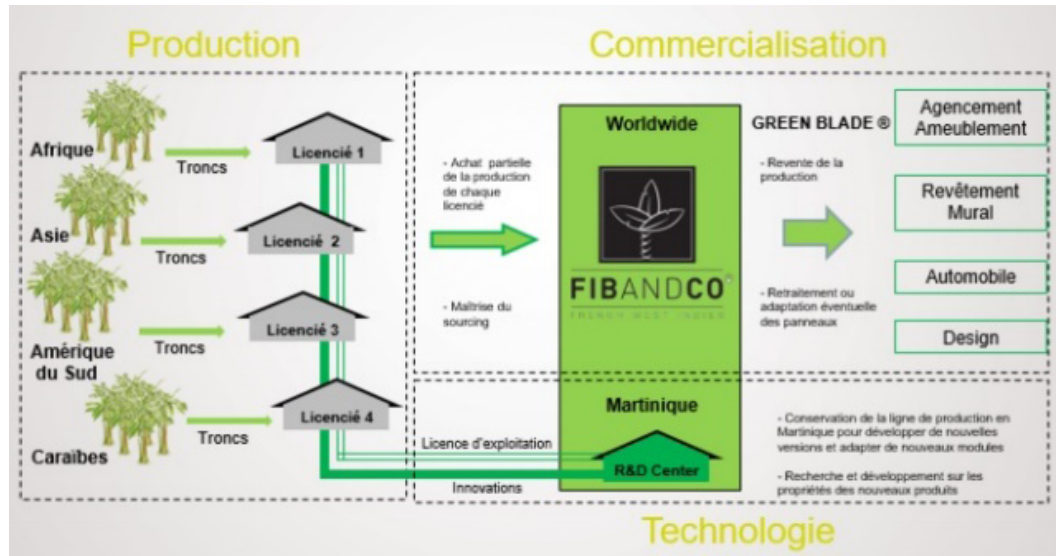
Production

Commercialisation

Afrique

Troncs

Licencié 1

Asie

Troncs

Licencié 2

Amérique du Sud

Troncs

Licencié 3

Caraibes

Troncs

Licencié 4

- Achat partielle de la production de chaque licencié

- Maîtrise du sourcing

Worldwide

FIBANDCO

FRENCH WEST INDIES

Martinique

R&D Center

Licence d'exploitation

Innovations

GREEN BLADE ®

- Revente de la production

- Retraitement ou adaptation éventuelle des panneaux

Agencement Ameublement

Revêtement Mural

Automobile

Design

- Conservation de la ligne de production en Martinique pour développer de nouvelles versions et adapter de nouveaux modules

- Recherche et développement sur les propriétés des nouveaux produits

Technologie